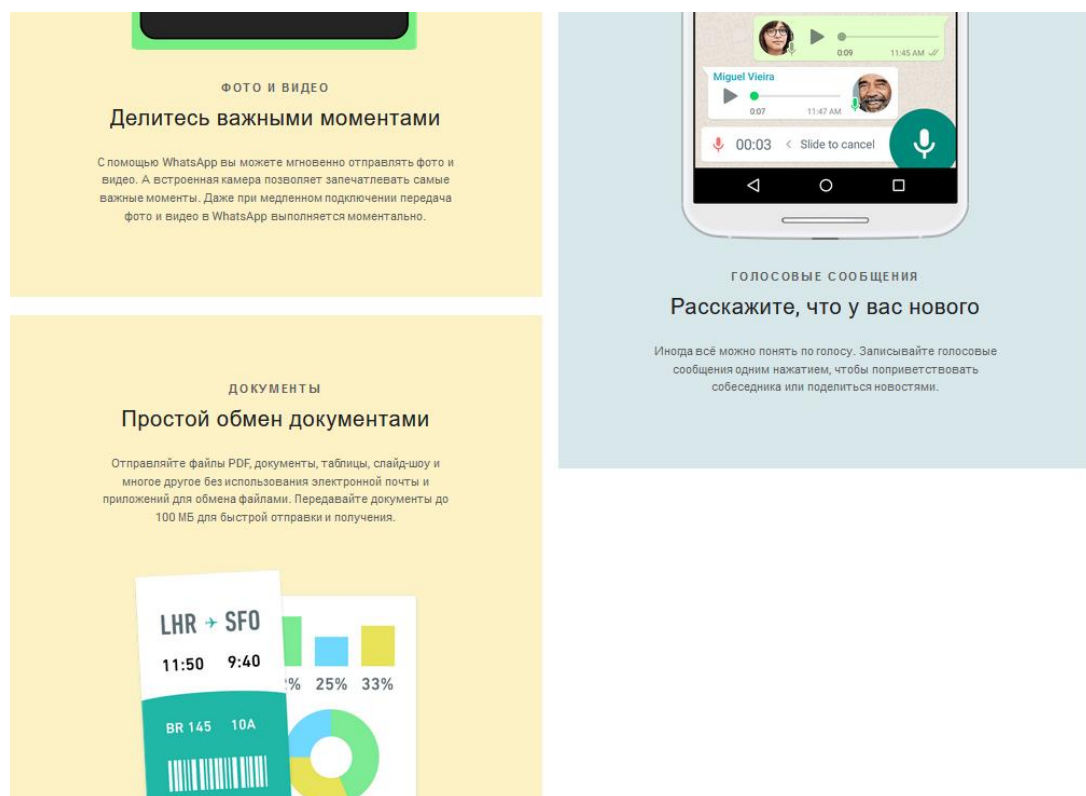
ФОТО И ВИДЕО

Делитесь важными моментами

С помощью WhatsApp вы можете мгновенно отправлять фото и видео. А встроенная камера позволяет запечатлевать самые важные моменты. Даже при медленном подключении передача фото и видео в WhatsApp выполняется моментально.

ДОКУМЕНТЫ

Простой обмен документами

Отправляйте файлы PDF, документы, таблицы, слайд-шоу и многое другое без использования электронной почты и приложений для обмена файлами. Передавайте документы до 100 МБ для быстрой отправки и получения.

LHR → SFO
11:50 9:40
BR 145 10A
2% 25% 33%

0:09 11:45 AM
Miguel Vieira
0:07 11:47 AM
00:03 < Slide to cancel

ГОЛОСОВЫЕ СООБЩЕНИЯ

Расскажите, что у вас нового

Иногда всё можно понять по голосу. Записывайте голосовые сообщения одним нажатием, чтобы поприветствовать собеседника или поделиться новостями.